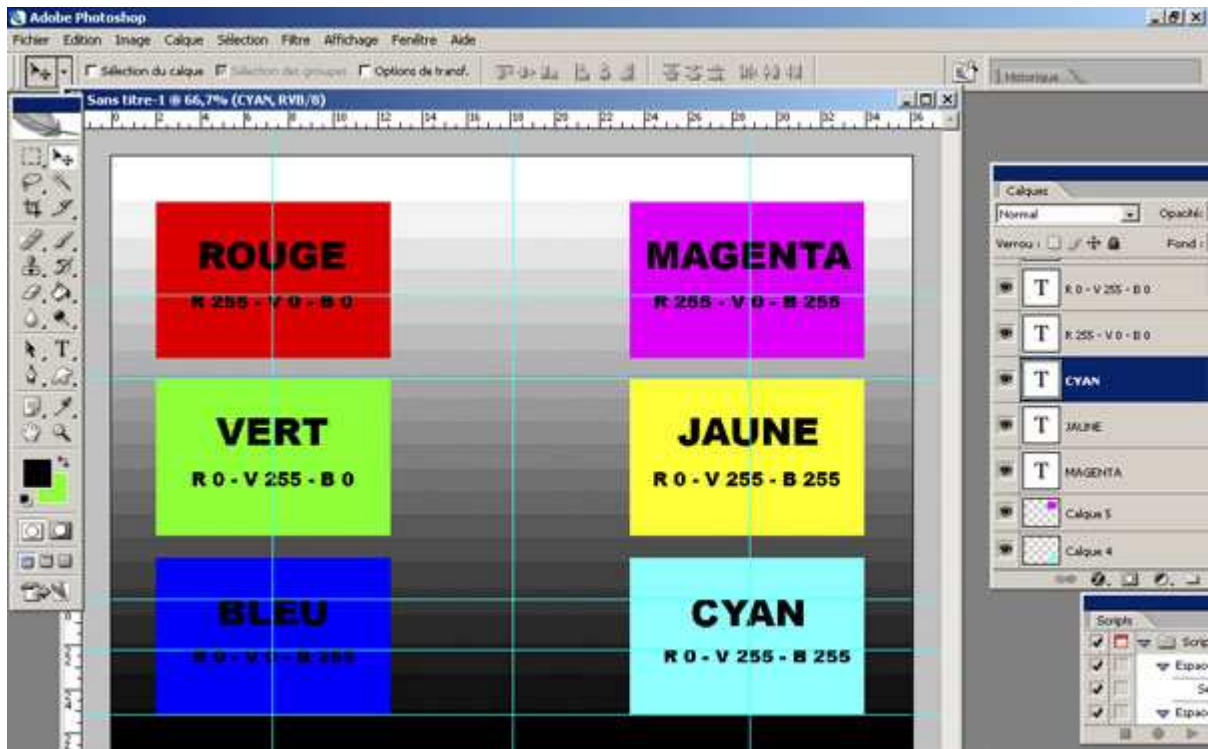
Adobe Photoshop

Fichier Edition Image Calque Sélection Filtre Affichage Fenêtre Aide

Sélection du calque Sélection des groupes Options de transf.

Historique

Sans titre-1 @ 66,7% (CYAN, RVB/8)

ROUGE
R 255 - V 0 - B 0

MAGENTA
R 255 - V 0 - B 255

VERT
R 0 - V 255 - B 0

JAUNE
R 0 - V 255 - B 255

BLEU
R 0 - V 0 - B 255

CYAN
R 0 - V 255 - B 255

Calques
Normal
Opacité
Verrou :
Fond :
R 0 - V 255 - B 0
R 255 - V 0 - B 0
CYAN
JAUNE
MAGENTA
Calque 5
Calque 4

Scripts
Scrip
Espac
Se
Espac